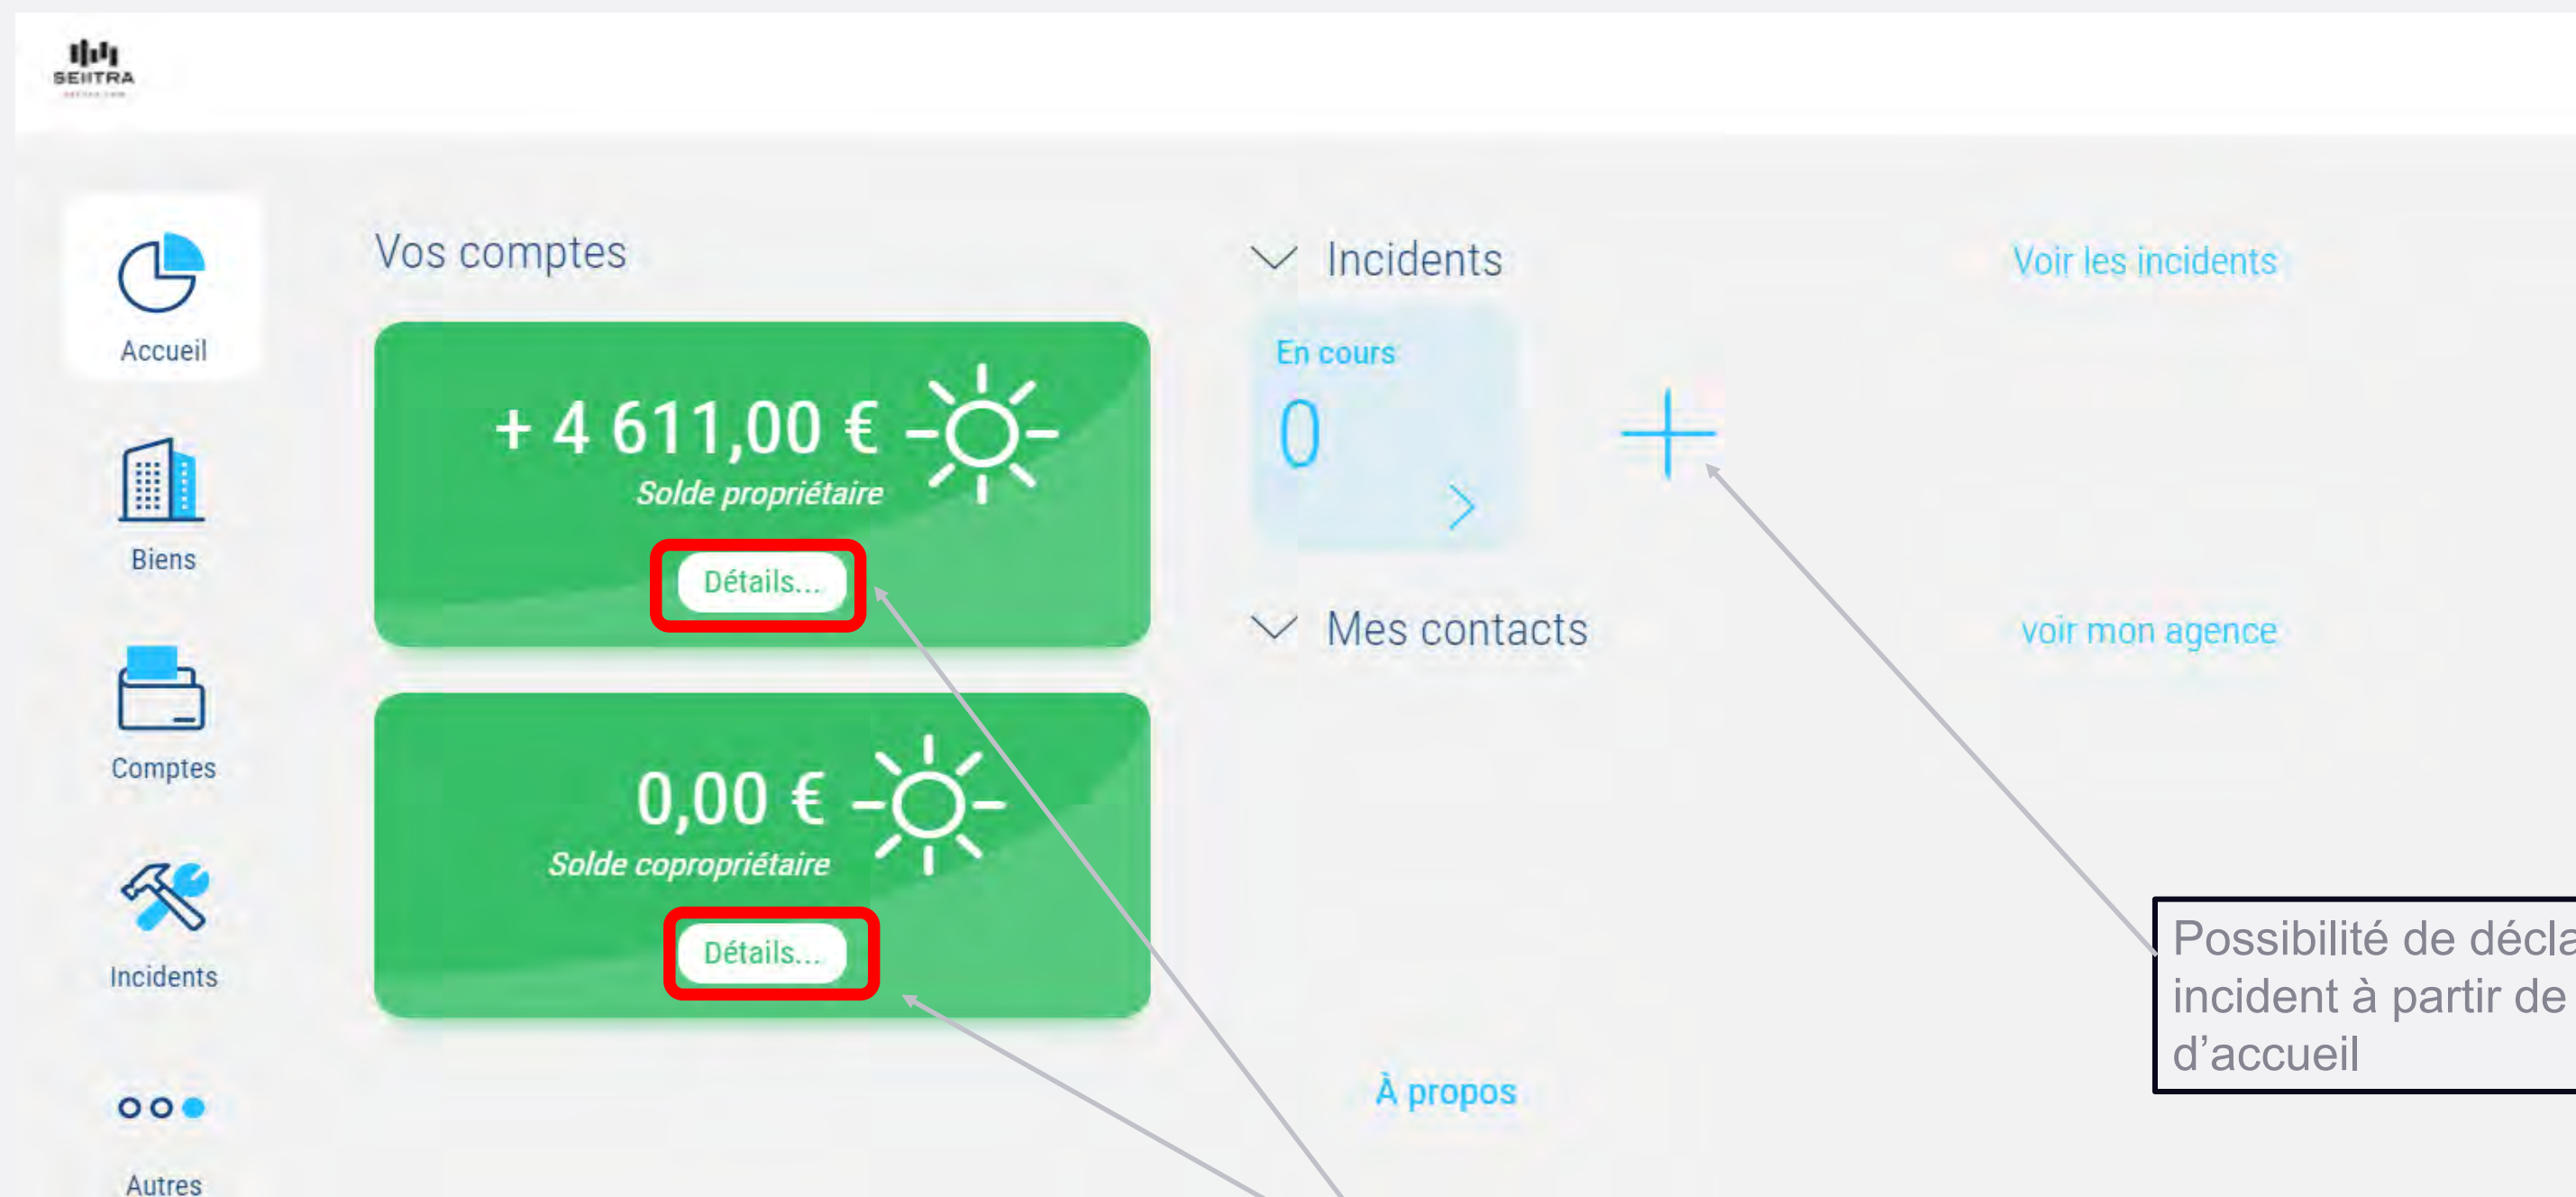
SEIITRA

Accueil

Biens

Comptes

Incidents

Autres

Vos comptes

+ 4 611,00 €
Solde propriétaire
Détails...

0,00 €
Solde copropriétaire
Détails...

Incidents

Voir les incidents

En cours
0

Mes contacts

voir mon agence

À propos

Possibilité de décla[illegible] incident à partir de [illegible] d'accueil